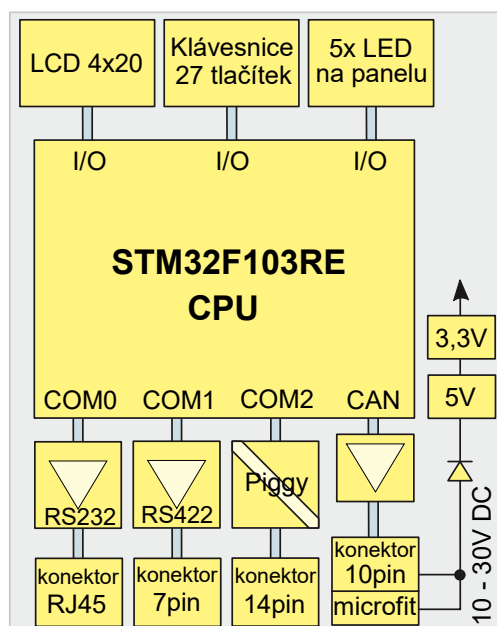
LCD 4x20

Klávesnice 27 tlačítek

5x LED na panelu

I/O

I/O

I/O

STM32F103RE
CPU

COM0

COM1

COM2

CAN

3,3V

5V

RS232

RS422

Piggy

konektor RJ45

konektor 7pin

konektor 14pin

konektor 10pin

microfit

10 - 30V DC